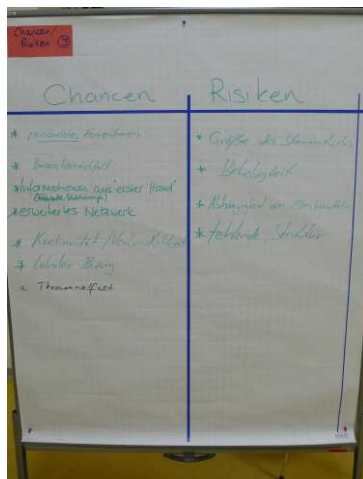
Chancen/Risiken

| Chancen | Risiken |
|---|---|
| * persönliche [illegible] | * Größe der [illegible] |
| * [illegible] | * Beliebigkeit |
| * Informationen „aus erster Hand" ([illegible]) | * Abhängigkeit von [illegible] |
| * erweitertes Netzwerk | * fehlende Struktur |
| * Kontinuität / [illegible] | |
| * lokaler Bezug | |
| * Themenvielfalt | |